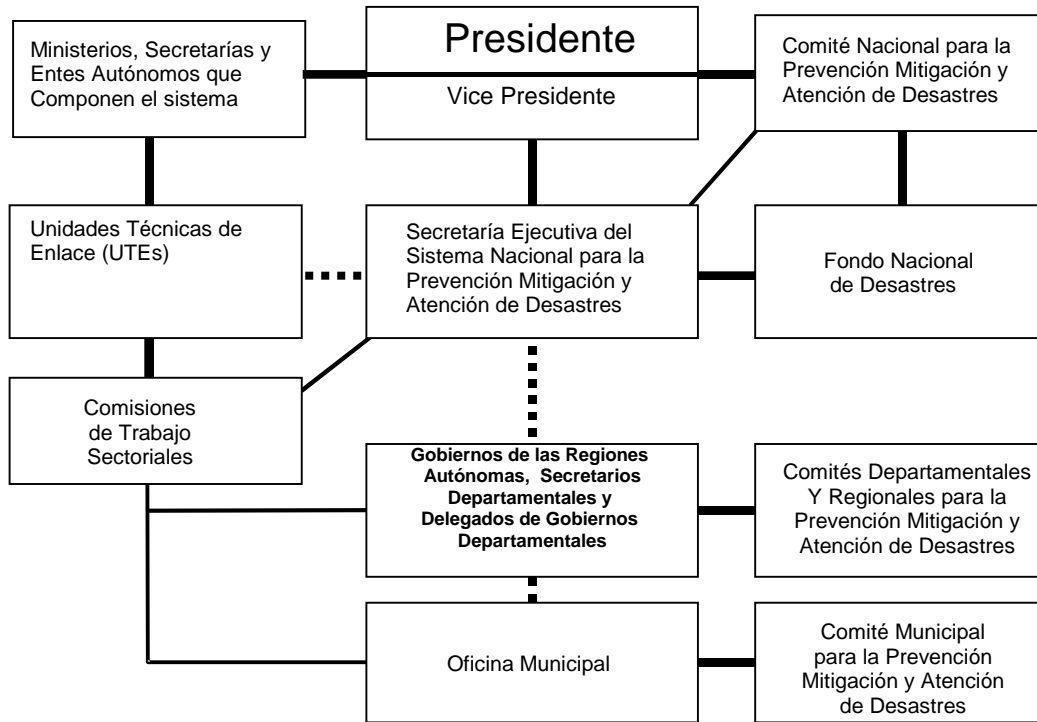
Ministerios, Secretarías y Entes Autónomos que Componen el sistema

Presidente

Vice Presidente

Comité Nacional para la Prevención Mitigación y Atención de Desastres

Unidades Técnicas de Enlace (UTEs)

Secretaría Ejecutiva del Sistema Nacional para la Prevención Mitigación y Atención de Desastres

Fondo Nacional de Desastres

Comisiones de Trabajo Sectoriales

**Gobiernos de las Regiones Autónomas, Secretarios Departamentales y Delegados de Gobiernos Departamentales**

Comités Departamentales Y Regionales para la Prevención Mitigación y Atención de Desastres

Oficina Municipal

Comité Municipal para la Prevención Mitigación y Atención de Desastres